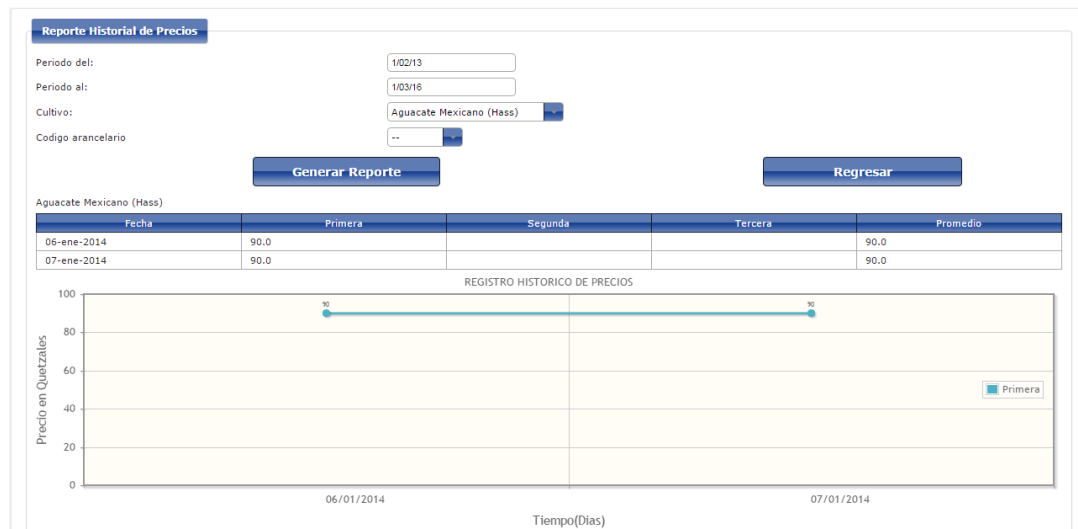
Reporte Historial de Precios

Periodo del: 1/02/13

Periodo al: 1/03/16

Cultivo: Aguacate Mexicano (Hass)

Codigo arancelario --

Generar Reporte

Regresar

Aguacate Mexicano (Hass)

| Fecha | Primera | Segunda | Tercera | Promedio |
|---|---|---|---|---|
| 06-ene-2014 | 90.0 | | | 90.0 |
| 07-ene-2014 | 90.0 | | | 90.0 |

REGISTRO HISTORICO DE PRECIOS

Precio en Quetzales

100
80
60
40
20
0

90
90

Primera

06/01/2014
07/01/2014

Tiempo(Días)